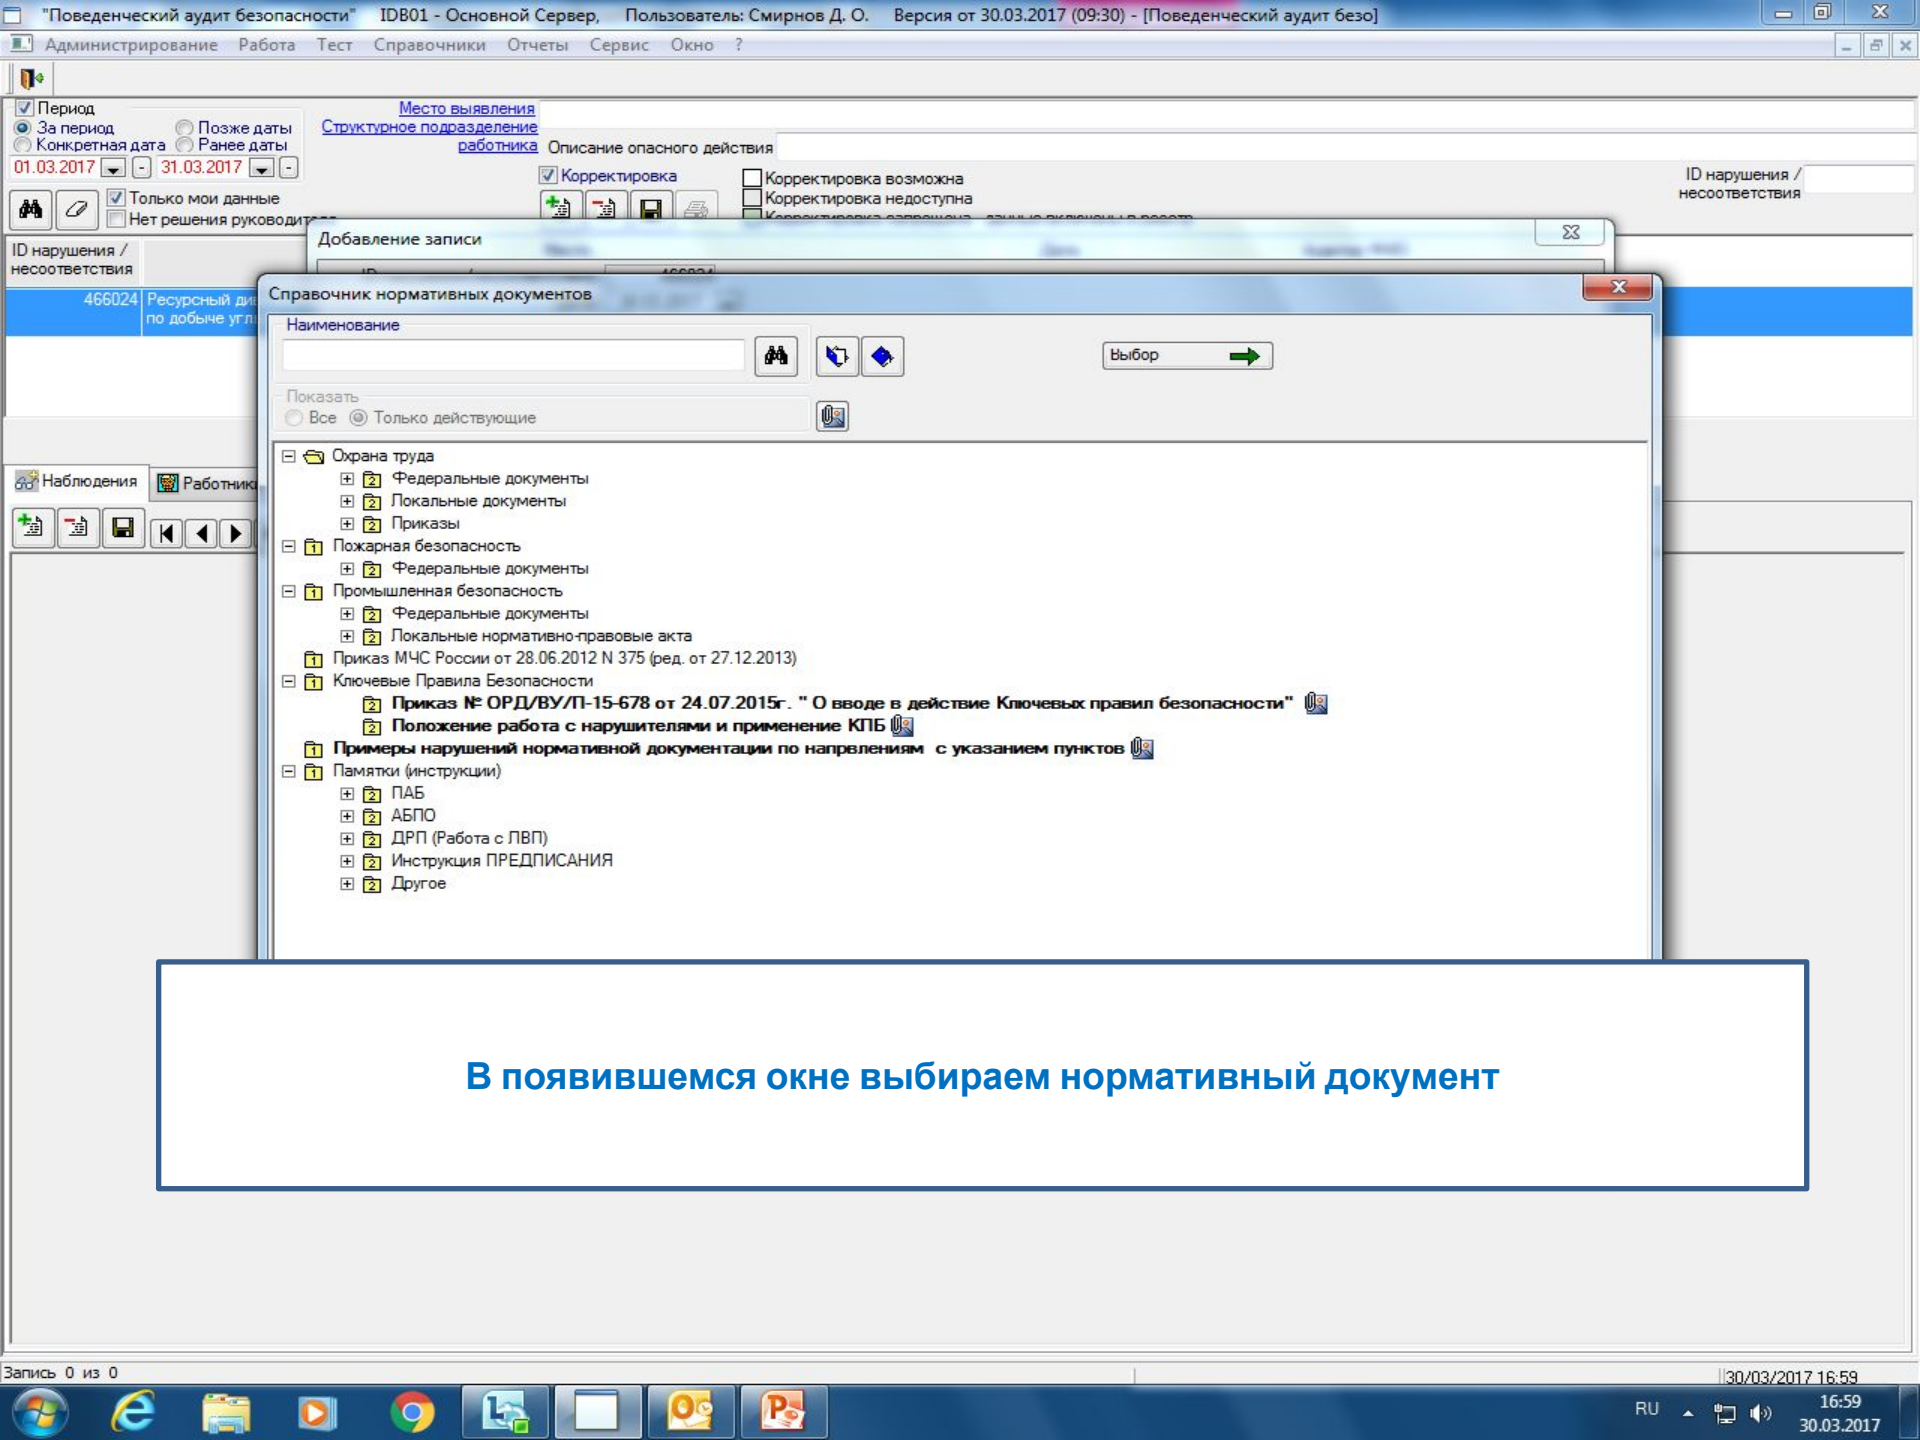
"Поведенческий аудит безопасности" IDB01 - Основной Сервер, Пользователь: Смирнов Д. О. Версия от 30.03.2017 (09:30) - [Поведенческий аудит безо]

Администрирование Работа Тест Справочники Отчеты Сервис Окно ?

Период
За период
Конкретная дата
Позже даты
Ранее даты
01.03.2017 31.03.2017
Только мои данные
Нет решения руководи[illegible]

Место выявления
Структурное подразделение работника
Описание опасного действия
Корректировка
Корректировка возможна
Корректировка недоступна
ID нарушения / несоответствия

ID нарушения / несоответствия
466024 Ресурсный ди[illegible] по добыче угл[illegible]

Наблюдения Работник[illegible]

Добавление записи

Справочник нормативных документов
Наименование
Выбор
Показать
Все Только действующие

Охрана труда
Федеральные документы
Локальные документы
Приказы
Пожарная безопасность
Федеральные документы
Промышленная безопасность
Федеральные документы
Локальные нормативно-правовые акта
Приказ МЧС России от 28.06.2012 N 375 (ред. от 27.12.2013)
Ключевые Правила Безопасности
Приказ № ОРД/ВУ/П-15-678 от 24.07.2015г. " О вводе в действие Ключевых правил безопасности"
Положение работа с нарушителями и применение КПБ
Примеры нарушений нормативной документации по напрвлениям с указанием пунктов
Памятки (инструкции)
ПАБ
АБПО
ДРП (Работа с ЛВП)
Инструкция ПРЕДПИСАНИЯ
Другое

В появившемся окне выбираем нормативный документ

Запись 0 из 0
30/03/2017 16:59

RU 16:59 30.03.2017